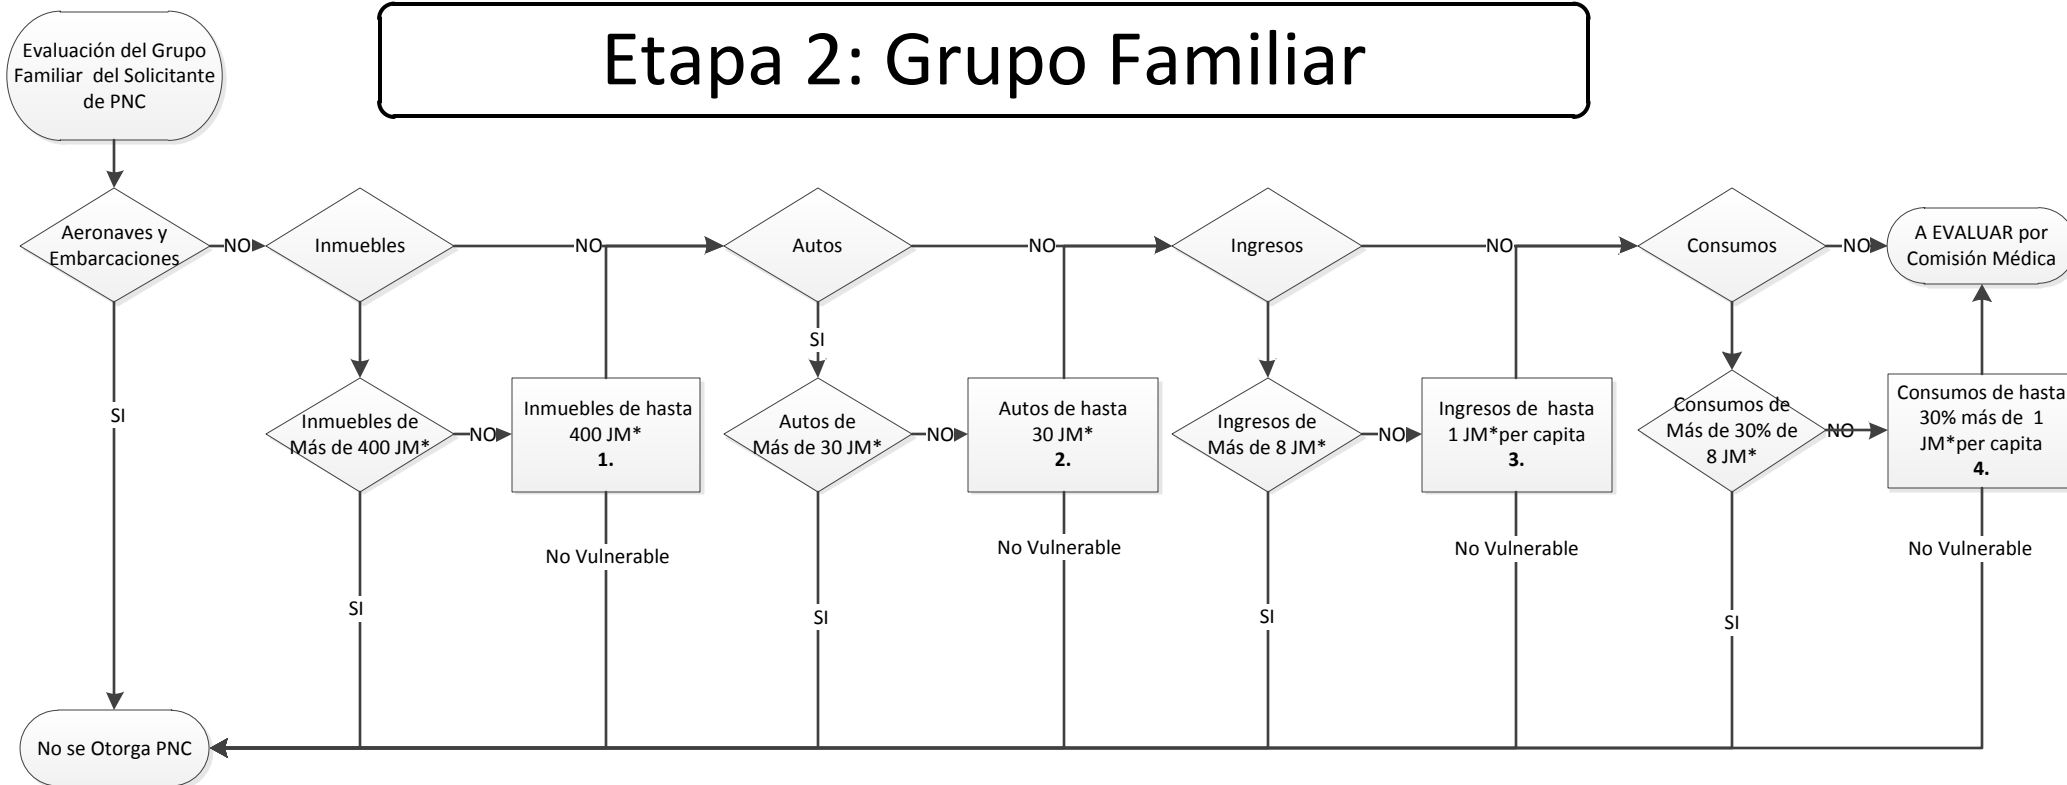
Evaluación del Grupo Familiar del Solicitante de PNC

Etapa 2: Grupo Familiar

Aeronaves y Embarcaciones

NO

Inmuebles

NO

Autos

NO

Ingresos

NO

Consumos

NO

A EVALUAR por Comisión Médica

SI

SI

Inmuebles de Más de 400 JM*

NO

Inmuebles de hasta 400 JM*
1.

Autos de Más de 30 JM*

NO

Autos de hasta 30 JM*
2.

Ingresos de Más de 8 JM*

NO

Ingresos de hasta 1 JM*per capita
3.

Consumos de Más de 30% de 8 JM*

NO

Consumos de hasta 30% más de 1 JM*per capita
4.

No Vulnerable

No Vulnerable

No Vulnerable

No Vulnerable

SI

SI

SI

SI

No se Otorga PNC